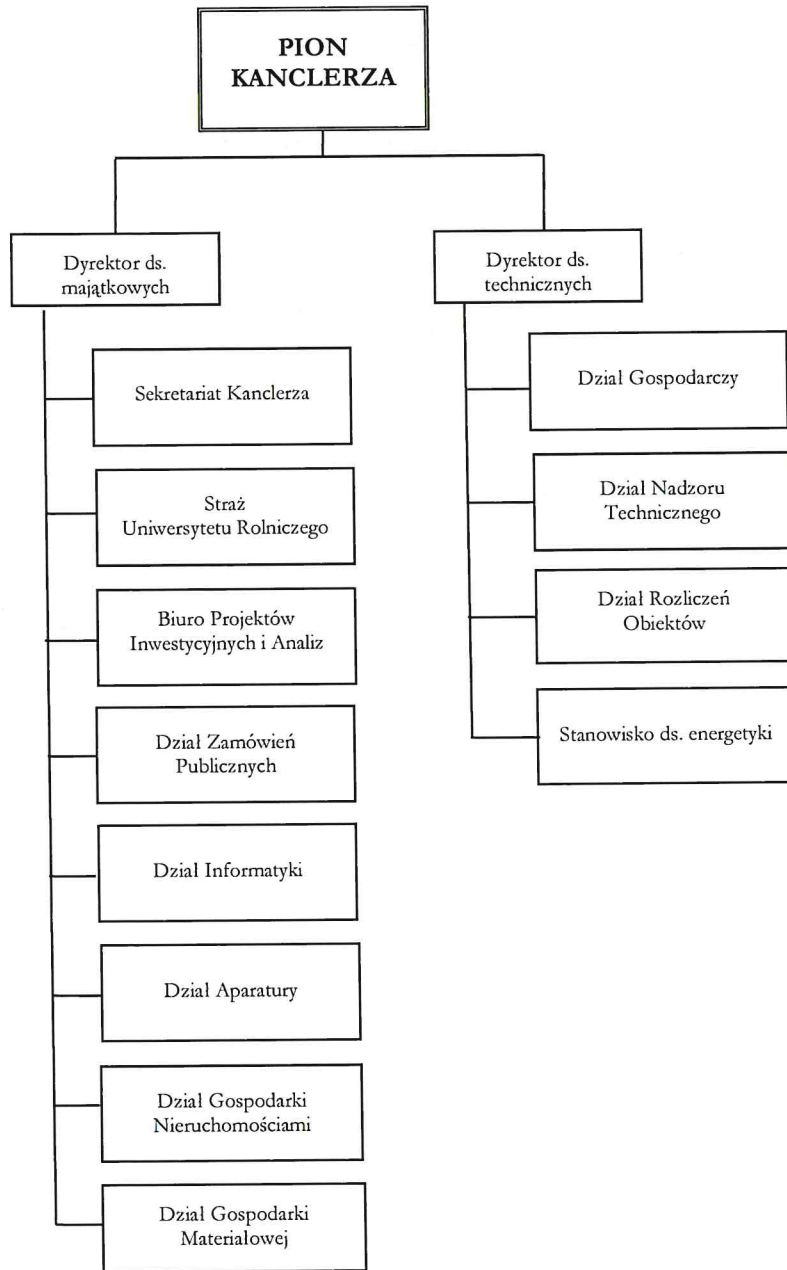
PION KANCLERZA

Dyrektor ds. majątkowych

Sekretariat Kanclerza

Straż Uniwersytetu Rolniczego

Biuro Projektów Inwestycyjnych i Analiz

Dział Zamówień Publicznych

Dział Informatyki

Dział Aparatury

Dział Gospodarki Nieruchomościami

Dział Gospodarki Materiałowej

Dyrektor ds. technicznych

Dział Gospodarczy

Dział Nadzoru Technicznego

Dział Rozliczeń Obiektów

Stanowisko ds. energetyki